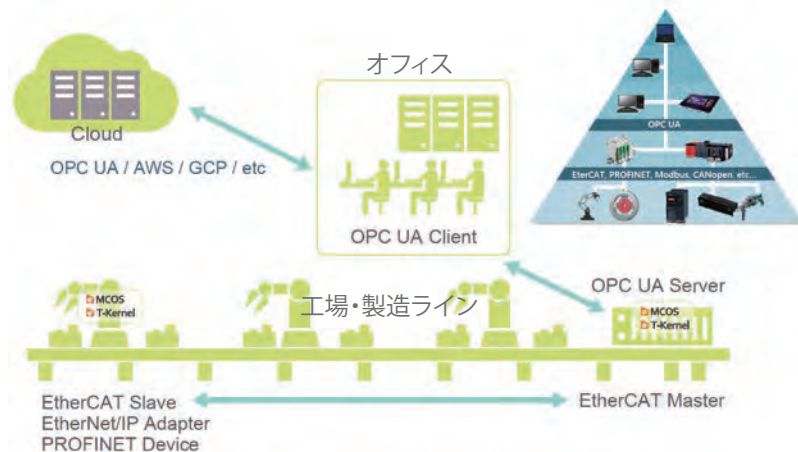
Cloud

OPC UA / AWS / GCP / etc

オフィス

OPC UA Client

OPC UA

EtherCAT, PROFINET, Modbus, CANopen, etc...

MCOS
T-Kernel

工場・製造ライン

OPC UA Server

MCOS
T-Kernel

EtherCAT Slave
EtherNet/IP Adapter
PROFINET Device

EtherCAT Master